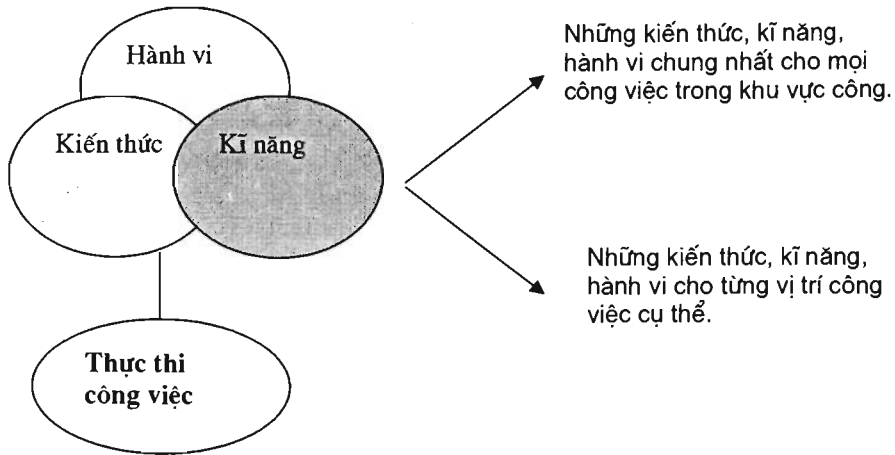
Hành vi

Kiến thức

Kĩ năng

Thực thi công việc

Những kiến thức, kĩ năng, hành vi chung nhất cho mọi công việc trong khu vực công.

Những kiến thức, kĩ năng, hành vi cho từng vị trí công việc cụ thể.